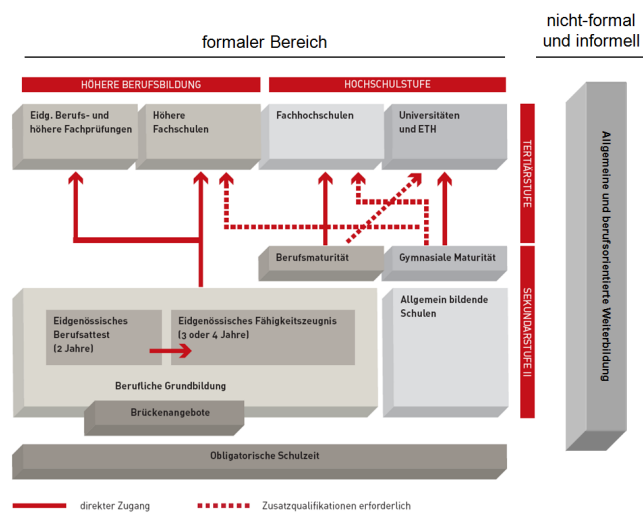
formaler Bereich

nicht-formal und informell

HÖHERE BERUFSBILDUNG

HOCHSCHULSTUFE

Eidg. Berufs- und höhere Fachprüfungen

Höhere Fachschulen

Fachhochschulen

Universitäten und ETH

TERTIÄRSTUFE

Allgemeine und berufsorientierte Weiterbildung

Berufsmaturität

Gymnasiale Maturität

SEKUNDARSTUFE II

Eidgenössisches Berufsattest (2 Jahre)

Eidgenössisches Fähigkeitszeugnis (3 oder 4 Jahre)

Allgemein bildende Schulen

Berufliche Grundbildung

Brückenangebote

Obligatorische Schulzeit

direkter Zugang

Zusatzqualifikationen erforderlich